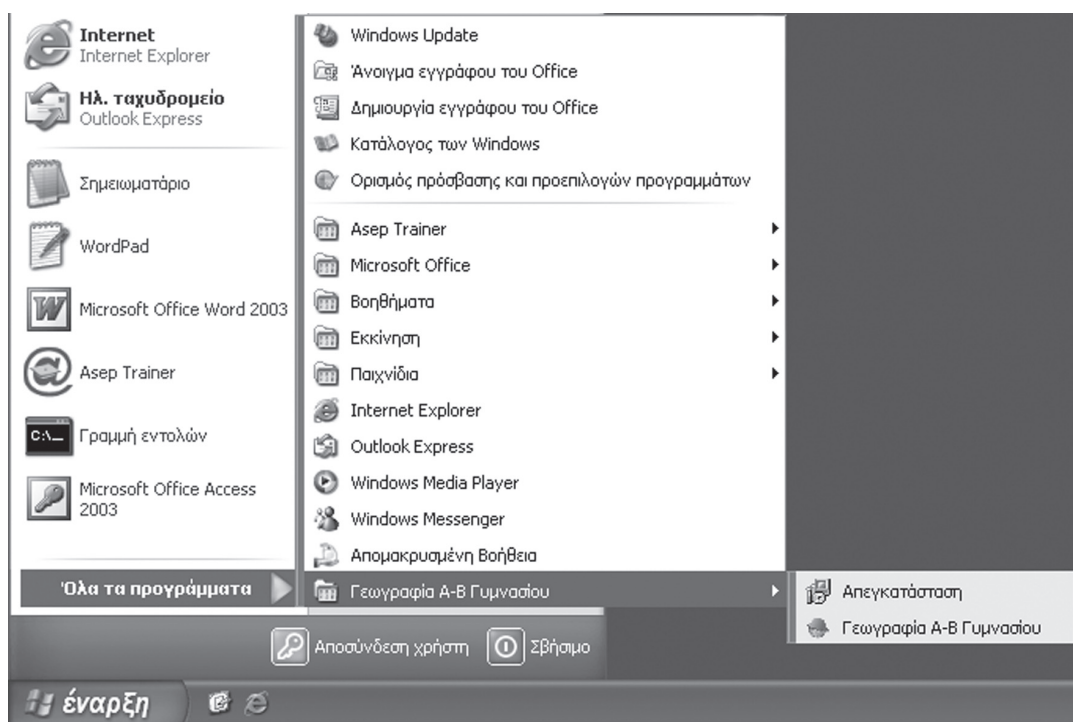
Internet
Internet Explorer

Ηλ. ταχυδρομείο
Outlook Express

Σημειωματάριο

WordPad

Microsoft Office Word 2003

Asep Trainer

Γραμμή εντολών

Microsoft Office Access 2003

Όλα τα προγράμματα

Windows Update
Άνοιγμα εγγράφου του Office
Δημιουργία εγγράφου του Office
Κατάλογος των Windows
Ορισμός πρόσβασης και προεπιλογών προγραμμάτων
Asep Trainer
Microsoft Office
Βοηθήματα
Εκκίνηση
Παιχνίδια
Internet Explorer
Outlook Express
Windows Media Player
Windows Messenger
Απομακρυσμένη Βοήθεια
Γεωγραφία Α-Β Γυμνασίου

Απεγκατάσταση
Γεωγραφία Α-Β Γυμνασίου

Αποσύνδεση χρήστη
Σβήσιμο

έναρξη